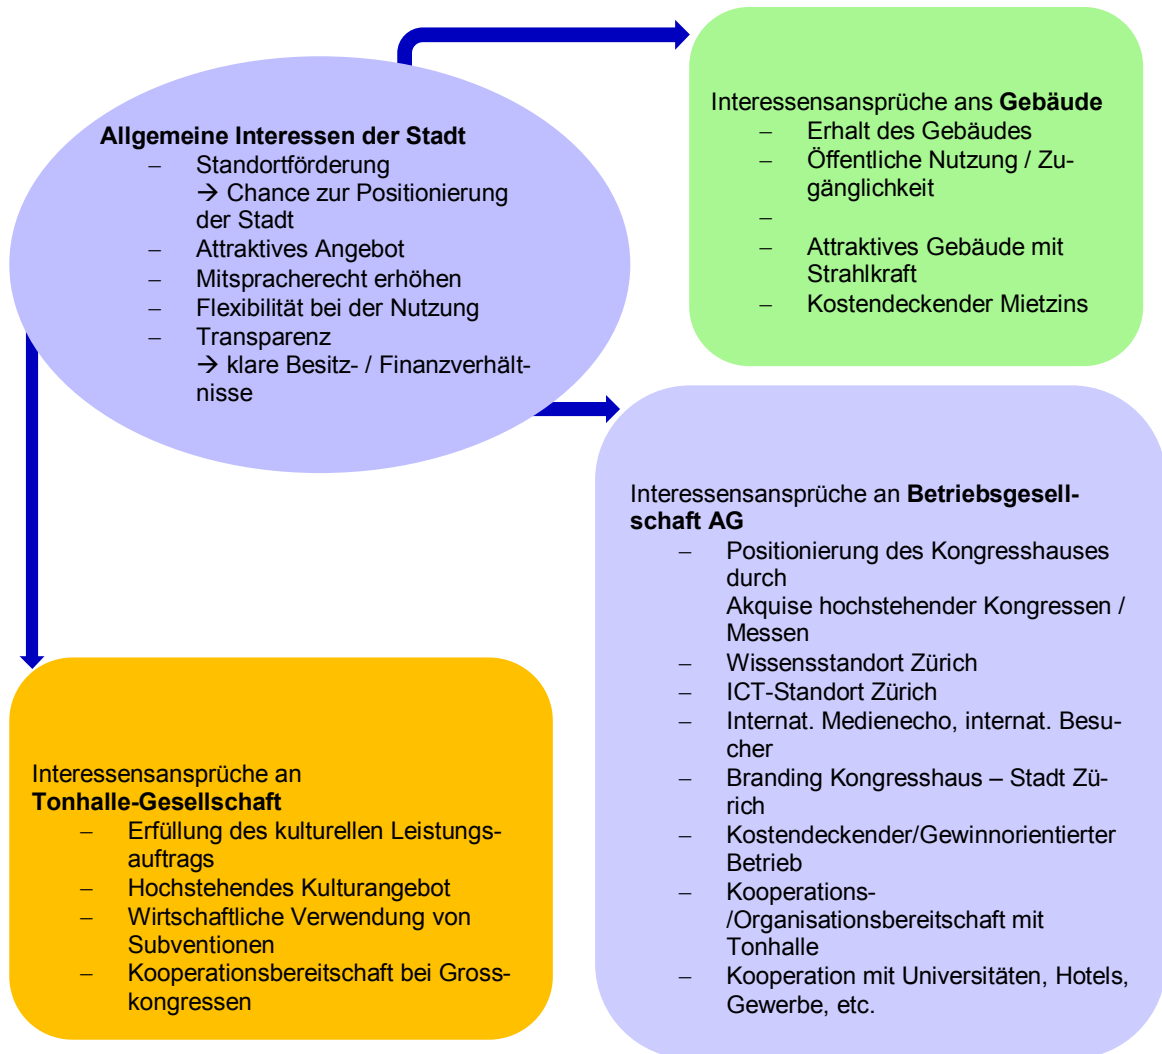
**Allgemeine Interessen der Stadt**
- Standortförderung
→ Chance zur Positionierung der Stadt
- Attraktives Angebot
- Mitspracherecht erhöhen
- Flexibilität bei der Nutzung
- Transparenz
→ klare Besitz- / Finanzverhältnisse

Interessensansprüche ans **Gebäude**
- Erhalt des Gebäudes
- Öffentliche Nutzung / Zugänglichkeit
- 
- Attraktives Gebäude mit Strahlkraft
- Kostendeckender Mietzins

Interessensansprüche an **Betriebsgesellschaft AG**
- Positionierung des Kongresshauses durch
Akquise hochstehender Kongressen / Messen
- Wissensstandort Zürich
- ICT-Standort Zürich
- Internat. Medienecho, internat. Besucher
- Branding Kongresshaus – Stadt Zürich
- Kostendeckender/Gewinnorientierter Betrieb
- Kooperations- /Organisationsbereitschaft mit Tonhalle
- Kooperation mit Universitäten, Hotels, Gewerbe, etc.

Interessensansprüche an **Tonhalle-Gesellschaft**
- Erfüllung des kulturellen Leistungsauftrags
- Hochstehendes Kulturangebot
- Wirtschaftliche Verwendung von Subventionen
- Kooperationsbereitschaft bei Grosskongressen